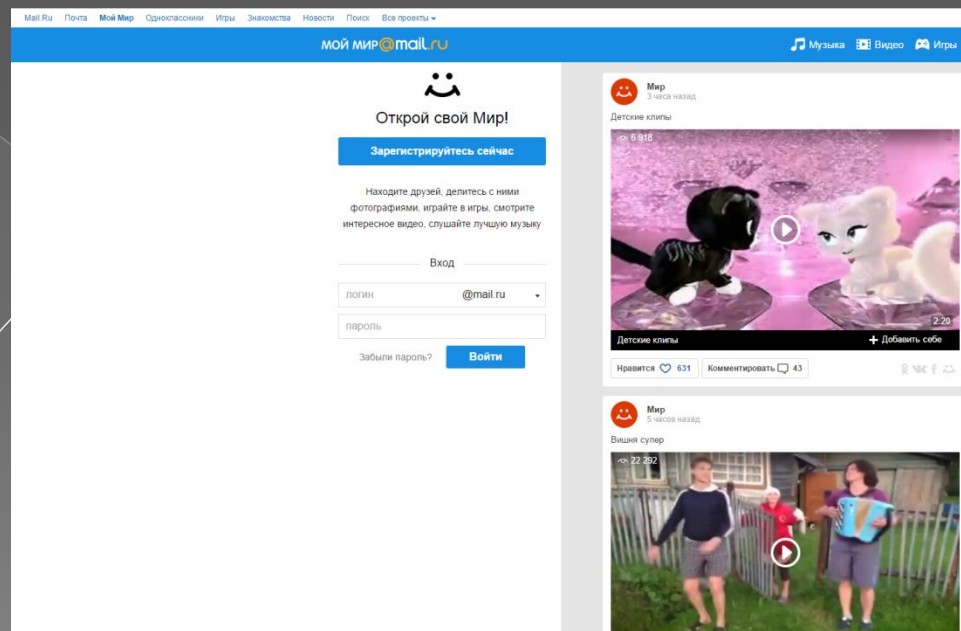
Mail.Ru Почта Мой Мир Одноклассники Игры Знакомства Новости Поиск Все проекты

мой мир@mail.ru

Музыка Видео Игры

Открой свой Мир!

Зарегистрируйтесь сейчас

Находите друзей, делитесь с ними фотографиями, играйте в игры, смотрите интересное видео, слушайте лучшую музыку

Вход

логин @mail.ru

пароль

Забыли пароль? Войти

Мир
3 часа назад

Детские клипы

6 918

2:20

Детские клипы + Добавить себе

Нравится 631 Комментировать 43

Мир
5 часов назад

Вишня супер

22 292